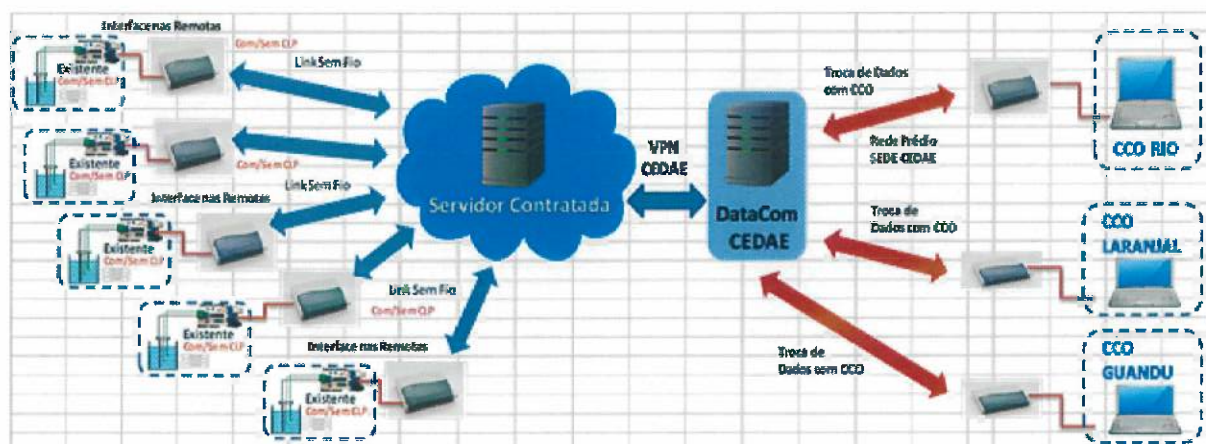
Interface nas Remotas

Com/Sem CLP

Existente
Com/Sem CLP

Link Sem Fio

Existente
Com/Sem CLP

Com/Sem CLP

Link Sem Fio

Interface nas Remotas

Existente
Com/Sem CLP

Link Sem Fio

Existente
Com/Sem CLP

Interface nas Remotas

Existente
Com/Sem CLP

Servidor Contratada

VPN
CEDAE

DataCom
CEDAE

Troca de Dados
com CCO

Rede Prédio
SEDE CEDAE

CCO RIO

Troca de
Dados com CCO

CCO
LARANJAL

Troca de
Dados com CCO

CCO
GUANDU